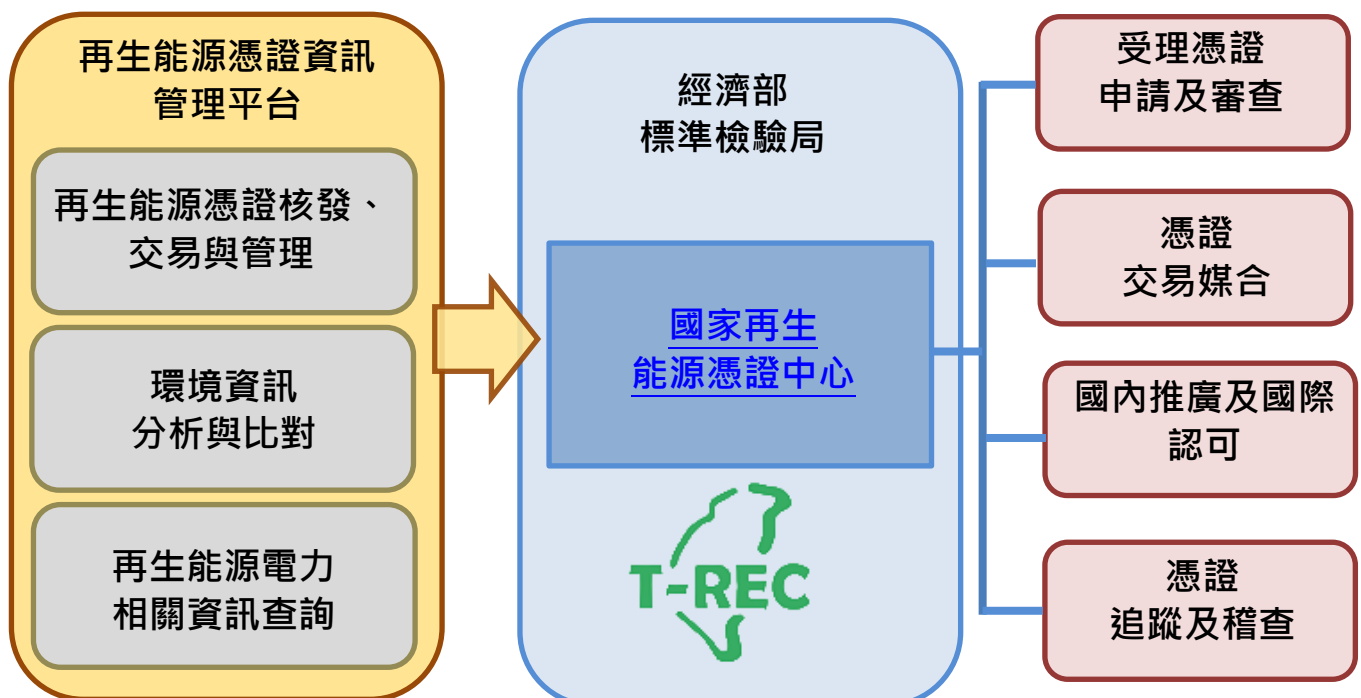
再生能源憑證資訊管理平台

再生能源憑證核發、交易與管理

環境資訊分析與比對

再生能源電力相關資訊查詢

經濟部
標準檢驗局

國家再生能源憑證中心

T-REC

受理憑證申請及審查

憑證交易媒合

國內推廣及國際認可

憑證追蹤及稽查